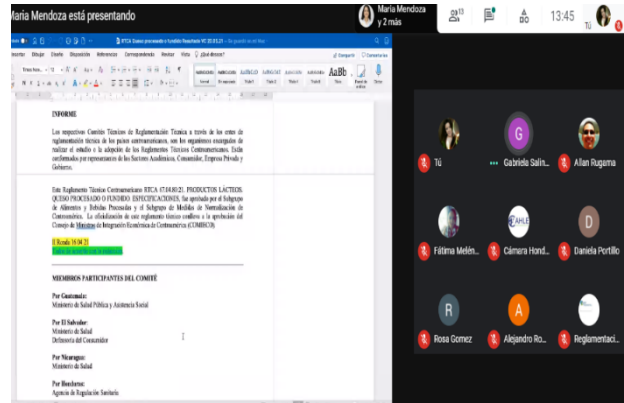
Maria Mendoza está presentando

Maria Mendoza y 2 más

13

13:45

Tú

RTCA Queso procesado o fundido Resolución 18.04.21 — Se guardó en mi Mac

Insertar Dibujo Diseño Disposición Referencias Correspondencia Revisar Vista ¿Qué desea?

Compartir Comentarios

AaBbCc

INFORME

Los respectivos Comités Técnicos de Reglamentación Técnica a través de los entes de reglamentación técnica de los países centroamericanos, son los organismos encargados de realizar el estudio o la adopción de los Reglamentos Técnicos Centroamericanos. Están conformados por representantes de los Sectores Académico, Consumidor, Empresa Privada y Gobierno.

Este Reglamento Técnico Centroamericano RTCA 67.04.80:21. PRODUCTOS LACTEOS. QUESO PROCESADO O FUNDIDO. ESPECIFICACIONES, fue aprobado por el Subgrupo de Alimentos y Bebidas Procesadas y el Subgrupo de Medidas de Normalización de Centroamérica. La oficialización de este reglamento técnico conllevó a la aprobación del Consejo de Ministros de Integración Económica de Centroamérica (COMIECO).

II Ronda 18.04.21

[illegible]

MIEMBROS PARTICIPANTES DEL COMITÉ

Por Guatemala:
Ministerio de Salud Pública y Asistencia Social

Por El Salvador:
Ministerio de Salud
Defensoría del Consumidor

Por Nicaragua:
Ministerio de Salud

Por Honduras:
Agencia de Regulación Sanitaria

Tú
Gabriela Salin...
Allan Rugama
Fátima Melén...
Cámara Hond...
Daniela Portillo
Rosa Gomez
Alejandro Ro...
Reglamentaci...